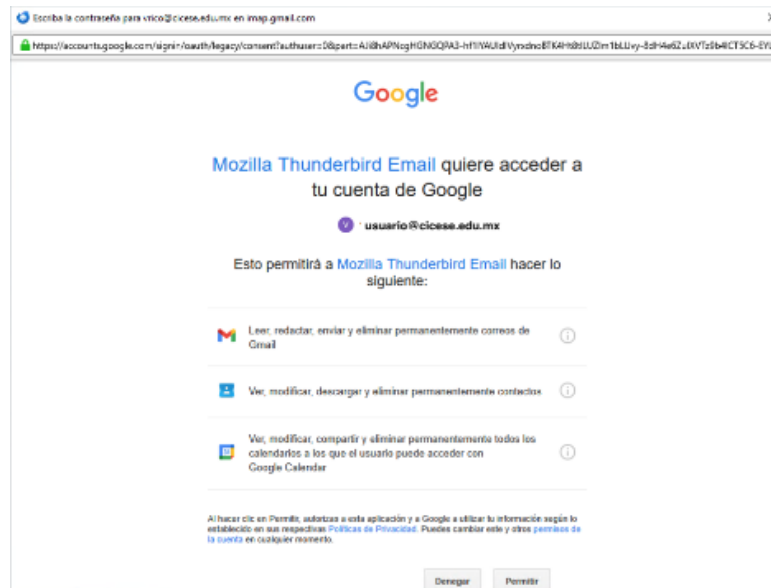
Escriba la contraseña para vrico@cicese.edu.mx en imap.gmail.com

https://accounts.google.com/signin/oauth/legacy/consent?authuser=0&part=AJi8hAPNcgHGNGQPA3-hf1YAUIdV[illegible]

Google

Mozilla Thunderbird Email quiere acceder a tu cuenta de Google

V usuario@cicese.edu.mx

Esto permitirá a Mozilla Thunderbird Email hacer lo siguiente:

Leer, redactar, enviar y eliminar permanentemente correos de Gmail

Ver, modificar, descargar y eliminar permanentemente contactos

Ver, modificar, compartir y eliminar permanentemente todos los calendarios a los que el usuario puede acceder con Google Calendar

Al hacer clic en Permitir, autorizas a esta aplicación y a Google a utilizar tu información según lo establecido en sus respectivas Políticas de Privacidad. Puedes cambiar este y otros permisos de la cuenta en cualquier momento.

Denegar Permitir